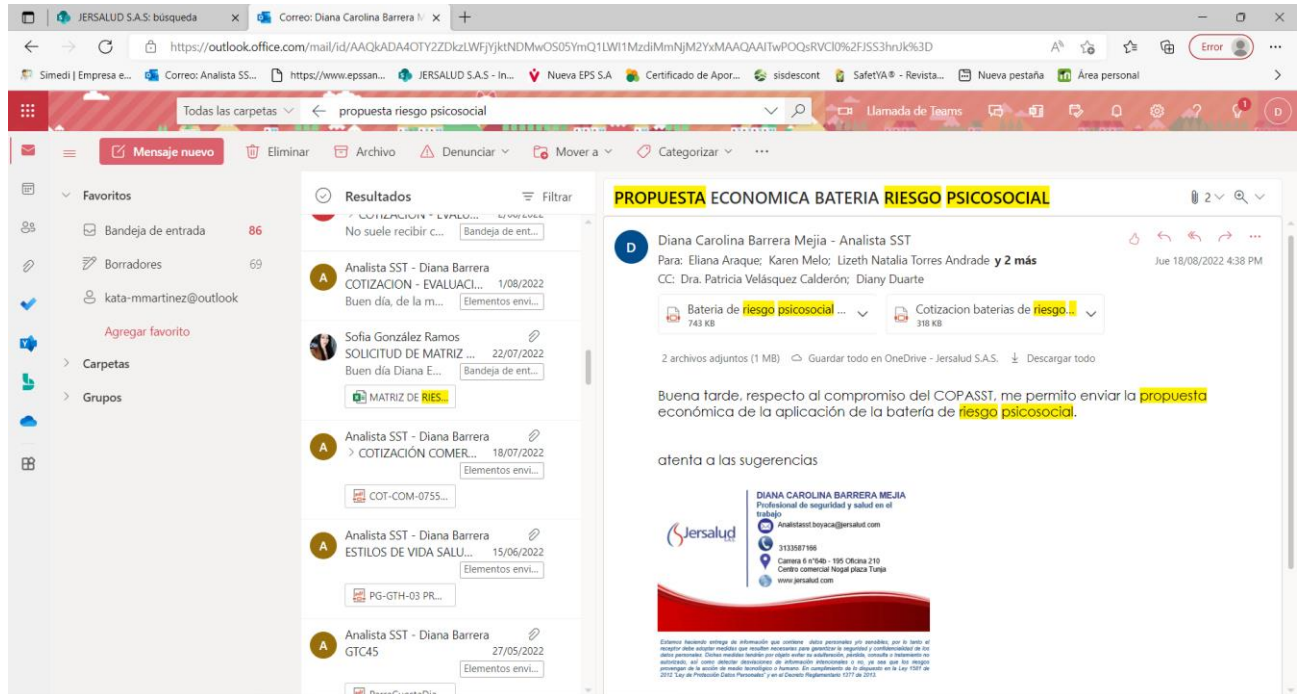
JERSALUD S.A.S: búsqueda | Correo: Diana Carolina Barrera M

https://outlook.office.com/mail/id/AAQkADA4OTY2ZDkzLWFjYjktNDMwOS05YmQ1LWI1MzdiMmNjM2YxMAAQAATwPOQsRVCl0%2FJSS3hnJk%3D

Error

Simedi | Empresa e... | Correo: Analista SS... | https://www.epssan... | JERSALUD S.A.S - In... | Nueva EPS S.A | Certificado de Apor... | sisdescont | SafetYA® - Revista... | Nueva pestaña | Área personal

Todas las carpetas | propuesta riesgo psicosocial | Llamada de Teams

Mensaje nuevo | Eliminar | Archivo | Denunciar | Mover a | Categorizar | ···

Favoritos
Bandeja de entrada 86
Borradores 69
kata-mmartinez@outlook
Agregar favorito
Carpetas
Grupos

Resultados | Filtrar

> COTIZACION - EVALU...
No suele recibir c... | Bandeja de ent...

Analista SST - Diana Barrera
COTIZACION - EVALUACI... 1/08/2022
Buen día, de la m... | Elementos envi...

Sofia González Ramos
SOLICITUD DE MATRIZ ... 22/07/2022
Buen día Diana E... | Bandeja de ent...
MATRIZ DE RIES...

Analista SST - Diana Barrera
> COTIZACIÓN COMER... 18/07/2022
Elementos envi...
COT-COM-0755...

Analista SST - Diana Barrera
ESTILOS DE VIDA SALU... 15/06/2022
Elementos envi...
PG-GTH-03 PR...

Analista SST - Diana Barrera
GTC45 27/05/2022
Elementos envi...

PROPUESTA ECONOMICA BATERIA RIESGO PSICOSOCIAL

2

Diana Carolina Barrera Mejia - Analista SST
Para: Eliana Araque; Karen Melo; Lizeth Natalia Torres Andrade y 2 más
CC: Dra. Patricia Velásquez Calderón; Diany Duarte
Jue 18/08/2022 4:38 PM

Bateria de riesgo psicosocial ... 743 KB
Cotizacion baterias de riesgo... 318 KB

2 archivos adjuntos (1 MB) Guardar todo en OneDrive - Jersalud S.A.S. Descargar todo

Buena tarde, respecto al compromiso del COPASST, me permito enviar la propuesta económica de la aplicación de la batería de riesgo psicosocial.

atenta a las sugerencias

DIANA CAROLINA BARRERA MEJIA
Profesional de seguridad y salud en el trabajo
Analistasst.boyaca@jersalud.com
3133587166
Carrera 6 n°64b - 195 Oficina 210
Centro comercial Nogal plaza Tunja
www.jersalud.com

Jersalud

Estamos haciendo entrega de información que contiene datos personales y/o sensibles, por lo tanto el receptor debe adoptar medidas que resulten necesarias para garantizar la seguridad y confidencialidad de los datos personales. Dichas medidas tendrán por objeto evitar su adulteración, pérdida, consulta o tratamiento no autorizado, así como detectar desviaciones de información intencionales o no, ya sea que los riesgos provengan de la acción humana o del medio tecnológico o humano. En cumplimiento de lo dispuesto en la Ley 1581 de 2012 "Ley de Protección Datos Personales" y en el Decreto Reglamentario 1377 de 2013.